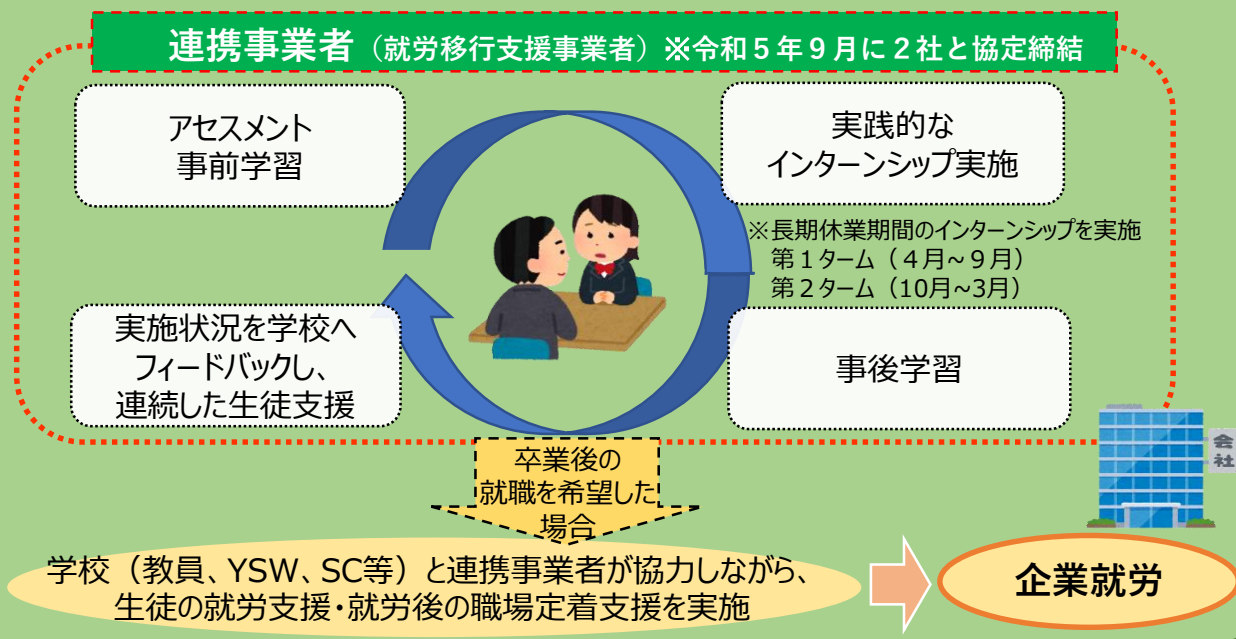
連携事業者（就労移行支援事業者）※令和５年９月に２社と協定締結

アセスメント
事前学習

実践的な
インターンシップ実施

※長期休業期間のインターンシップを実施
第１ターム（４月～９月）
第２ターム（10月～3月）

実施状況を学校へ
フィードバックし、
連続した生徒支援

事後学習

会社

卒業後の
就職を希望した
場合

学校（教員、YSW、SC等）と連携事業者が協力しながら、
生徒の就労支援・就労後の職場定着支援を実施

企業就労